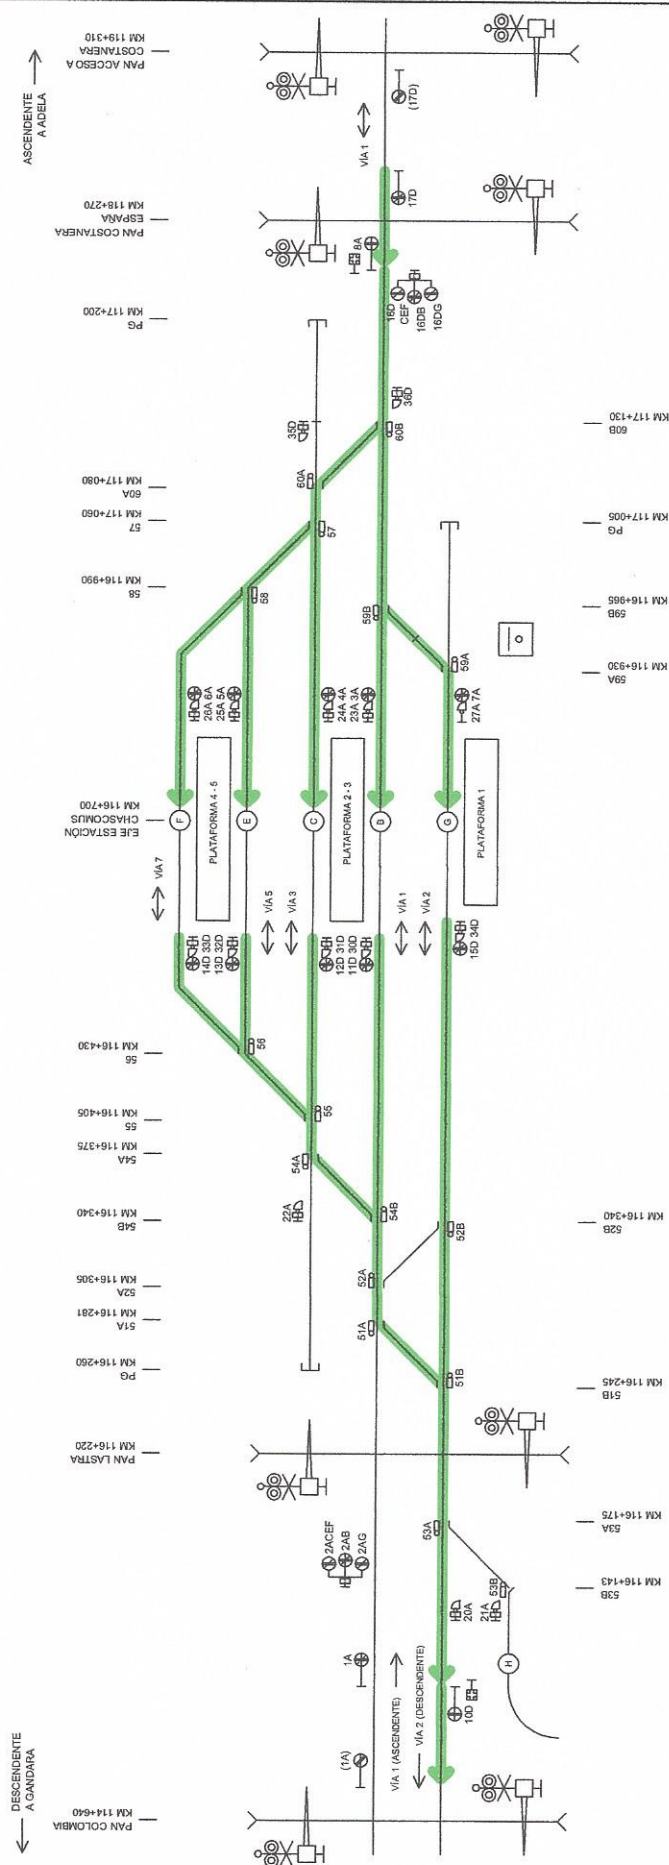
ASCENDENTE A ADELA

PAN ACCESO A COSTANERA KM 118+310

PAN COSTANERA ESPAÑA KM 118+270

PG KM 117+200

60B KM 117+130

60A KM 117+080

57 KM 117+060

PG KM 117+005

58 KM 116+990

59B KM 116+965

59A KM 116+930

EJE ESTACIÓN CHASCOMUS KM 116+700

56 KM 116+430

55 KM 116+405

54A KM 116+375

54B KM 116+340

52B KM 116+340

52A KM 116+305

51A KM 116+281

PG KM 116+260

51B KM 116+245

PAN LASTRA KM 116+220

53A KM 116+175

53B KM 116+143

PAN COLOMBIA KM 114+640

DESCENDENTE A GANDARA

(17D)
VÍA 1
17D
8A
16D CEF
16DB
16DG
35D
36D
60B
60A
57
58
59B
59A
26A 6A
25A 5A
24A 4A
23A 3A
27A 7A
PLATAFORMA 4 - 5
PLATAFORMA 2 - 3
PLATAFORMA 1
F
E
C
B
G
VÍA 7
VÍA 5
VÍA 3
VÍA 1
VÍA 2
14D 33D
13D 32D
12D 31D
11D 30D
15D 34D
56
55
54A
22A
54B
52A
52B
51A
51B
2ACEF
2AB
2AG
53A
20A
21A
53B
H
1A
(1A)
VÍA 1 (ASCENDENTE)
VÍA 2 (DESCENDENTE)
10D